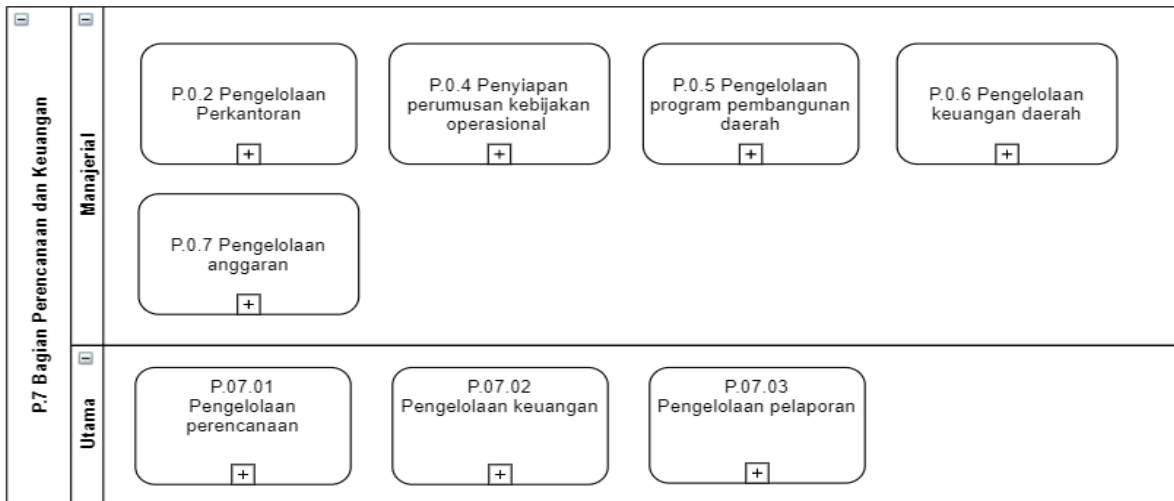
P.7 Bagian Perencanaan dan Keuangan

Manajerial

P.0.2 Pengelolaan Perkantoran

P.0.4 Penyiapan perumusan kebijakan operasional

P.0.5 Pengelolaan program pembangunan daerah

P.0.6 Pengelolaan keuangan daerah

P.0.7 Pengelolaan anggaran

Utama

P.07.01 Pengelolaan perencanaan

P.07.02 Pengelolaan keuangan

P.07.03 Pengelolaan pelaporan